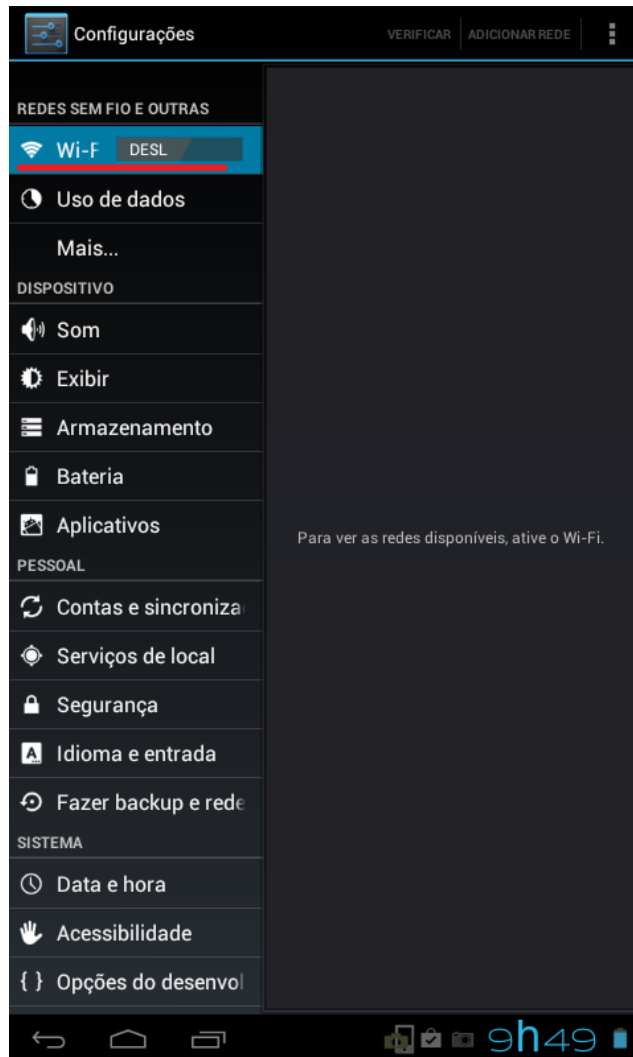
Configurações
VERIFICAR
ADICIONAR REDE

REDES SEM FIO E OUTRAS
Wi-F
DESL
Uso de dados
Mais...
DISPOSITIVO
Som
Exibir
Armazenamento
Bateria
Aplicativos
PESSOAL
Contas e sincroniza
Serviços de local
Segurança
Idioma e entrada
Fazer backup e rede
SISTEMA
Data e hora
Acessibilidade
Opções do desenvol

Para ver as redes disponíveis, ative o Wi-Fi.

9h49